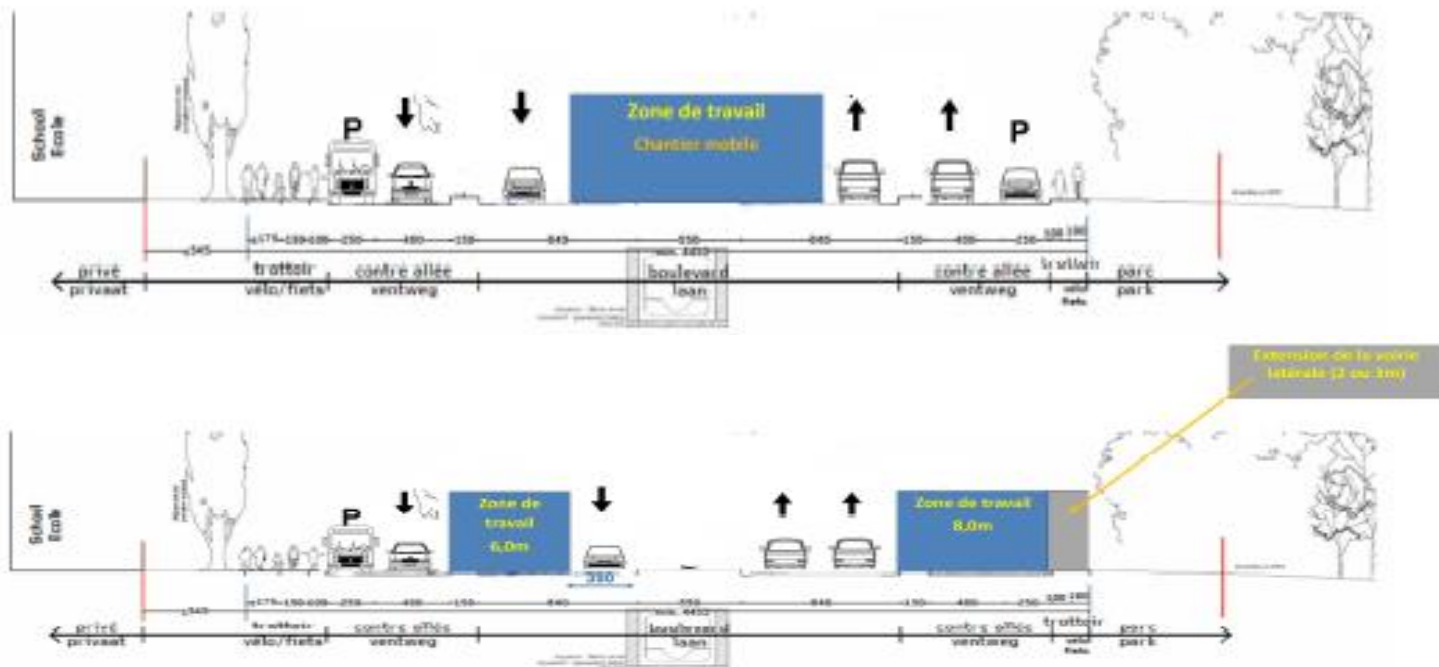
School
Ecole

P

Zone de travail
Chantier mobile

P

175 150 100 250 400 150 640 550 640 150 400 250 100 180

345

privé
privaat

trottoir
vélo/fiets

contre allée
ventweg

boulevard
laan

contre allée
ventweg

trottoir
vélo
fiets

parc
park

Extension de la voirie latérale (2 ou 3m)

School
Ecole

P

Zone de travail
6,0m

350

Zone de travail
8,0m

175 150 100 250 400 150 640 550 640 150 400 250 100 180

345

privé
privaat

trottoir
vélo/fiets

contre allée
ventweg

boulevard
laan

contre allée
ventweg

trottoir
vélo
fiets

parc
park